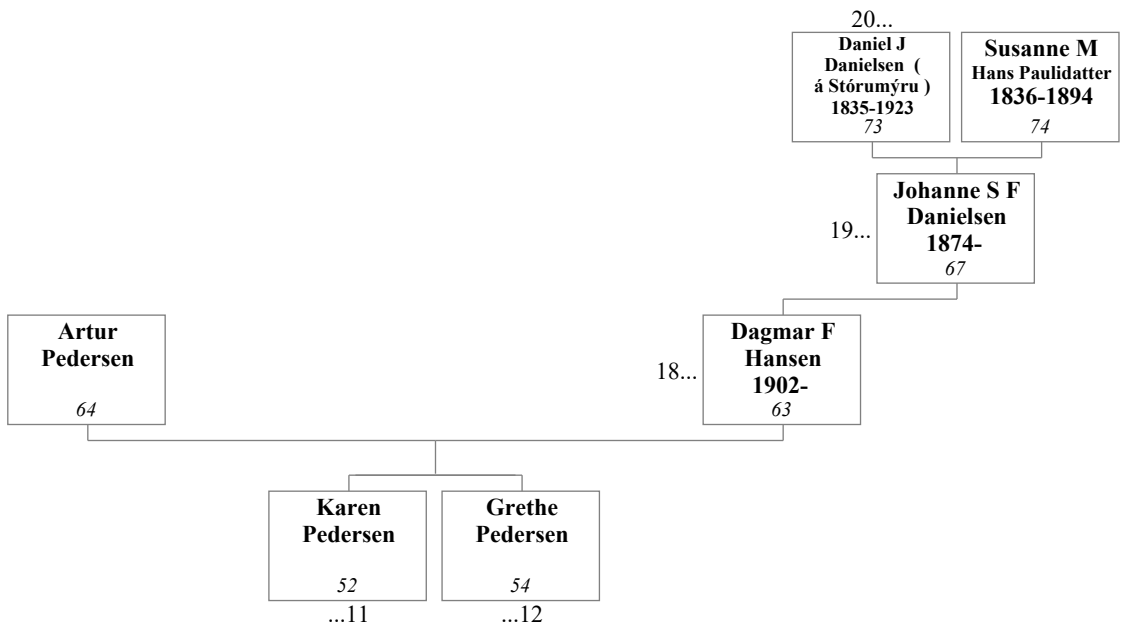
20...

Daniel J Danielsen ( á Stórumýru ) 1835-1923
73

Susanne M
Hans Paulidatter
1836-1894
74

19...

Johanne S F Danielsen
1874-
67

Artur Pedersen
64

18...

Dagmar F Hansen
1902-
63

Karen Pedersen
52
...11

Grethe Pedersen
54
...12